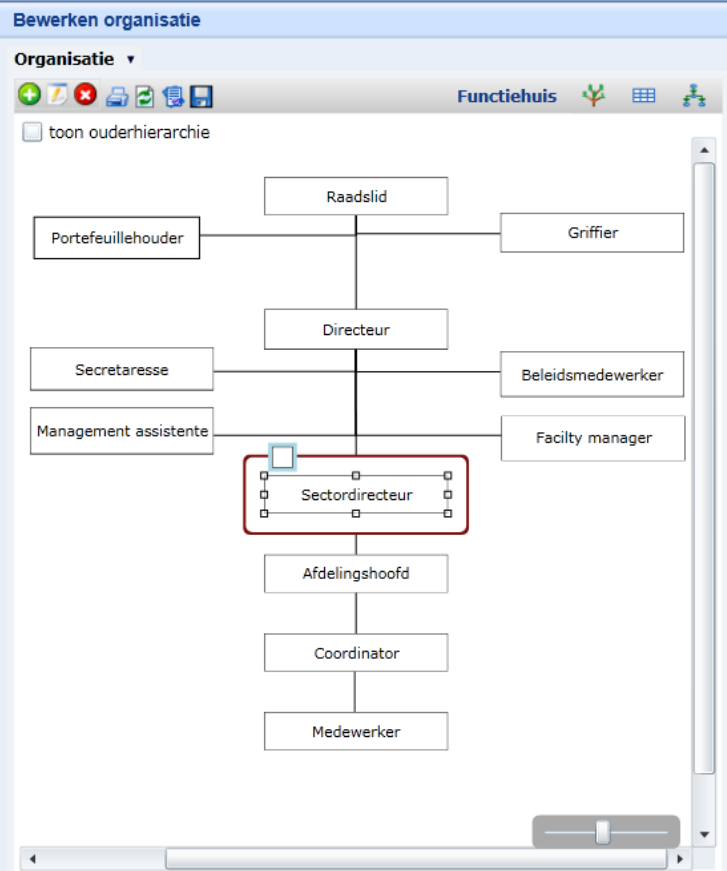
Bewerken organisatie

Organisatie ▼

Functiehuis

toon ouderhierarchie

Raadslid

Portefeuillehouder

Griffier

Directeur

Secretaresse

Beleidsmedewerker

Management assistente

Facilty manager

Sectordirecteur

Afdelingshoofd

Coordinator

Medewerker